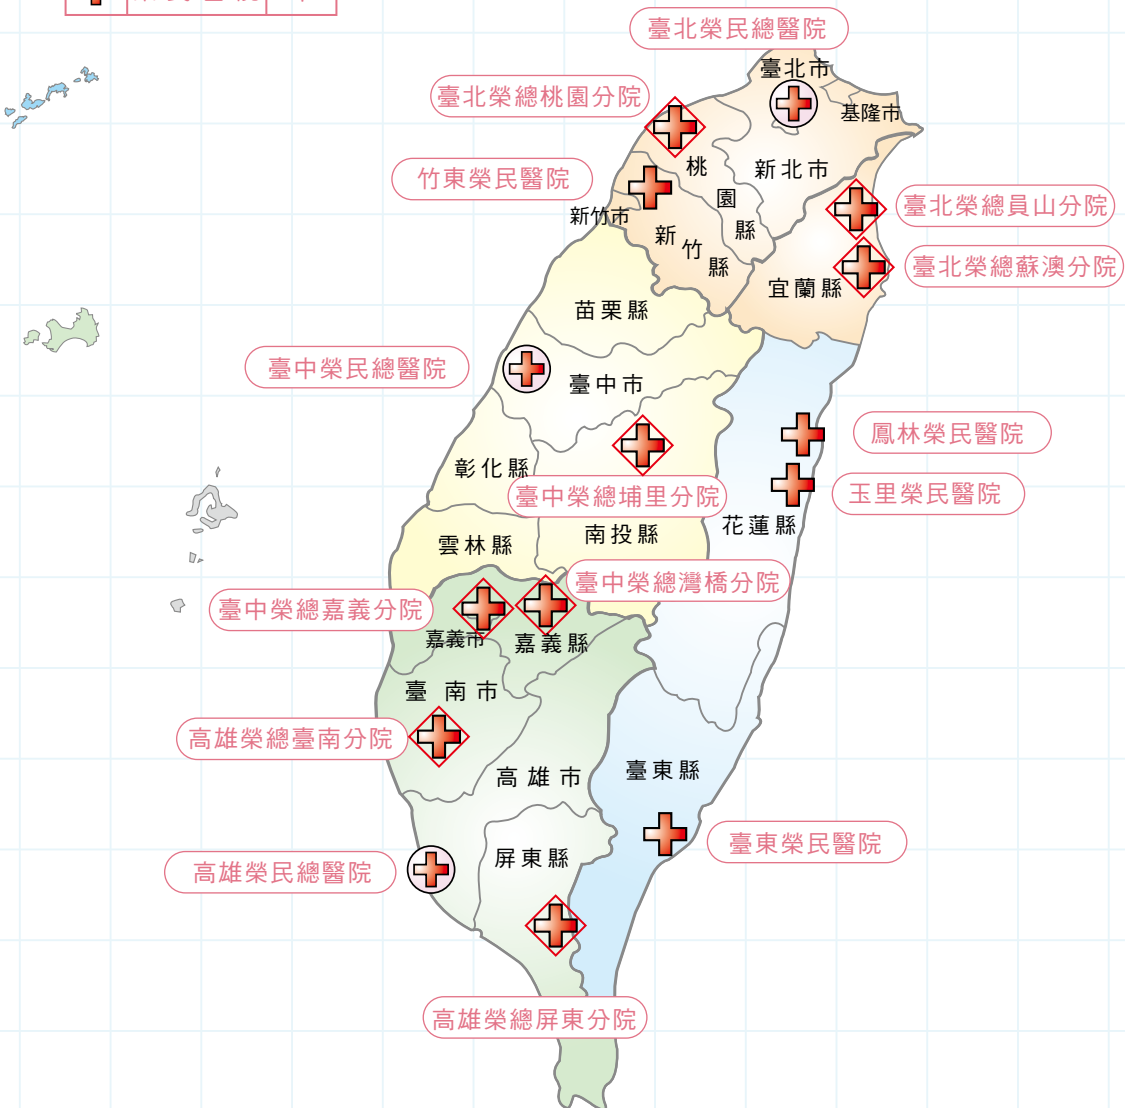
臺北榮民總醫院

臺北市

基隆市

臺北榮總桃園分院

桃

新北市

竹東榮民醫院

園

縣

新竹市

臺北榮總員山分院

新

竹

縣

臺北榮總蘇澳分院

宜蘭縣

苗栗縣

臺中榮民總醫院

臺中市

鳳林榮民醫院

彰化縣

玉里榮民醫院

臺中榮總埔里分院

花蓮縣

南投縣

雲林縣

臺中榮總灣橋分院

臺中榮總嘉義分院

嘉義市

嘉義縣

臺　南　市

高雄榮總臺南分院

高　雄　市

臺東縣

臺東榮民醫院

屏東縣

高雄榮民總醫院

高雄榮總屏東分院